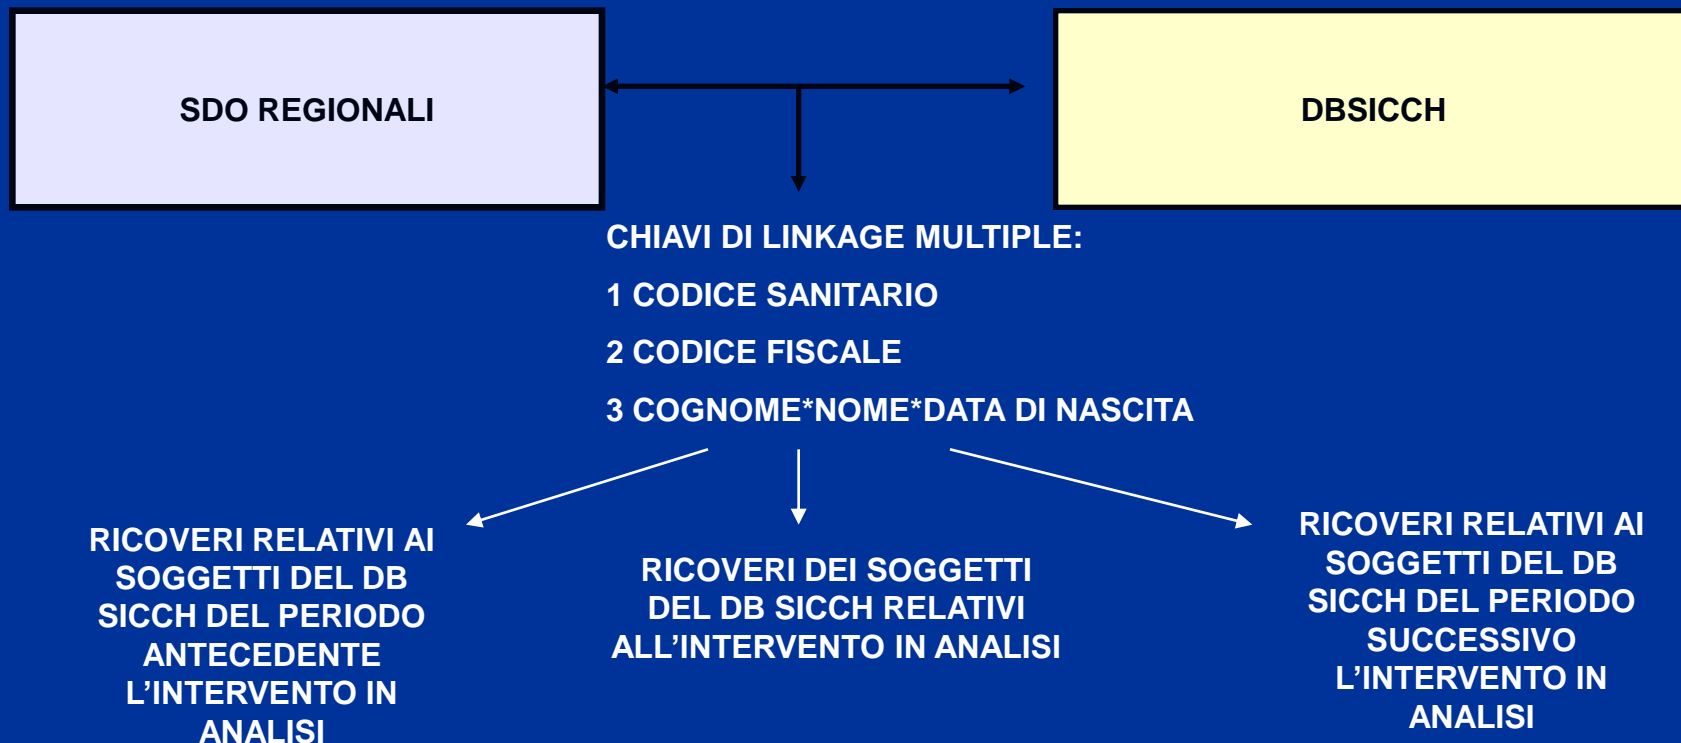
SDO REGIONALI

DBSICCH

CHIAVI DI LINKAGE MULTIPLE:

1 CODICE SANITARIO

2 CODICE FISCALE

3 COGNOME*NOME*DATA DI NASCITA

RICOVERI RELATIVI AI SOGGETTI DEL DB SICCH DEL PERIODO ANTECEDENTE L'INTERVENTO IN ANALISI

RICOVERI DEI SOGGETTI DEL DB SICCH RELATIVI ALL'INTERVENTO IN ANALISI

RICOVERI RELATIVI AI SOGGETTI DEL DB SICCH DEL PERIODO SUCCESSIVO L'INTERVENTO IN ANALISI